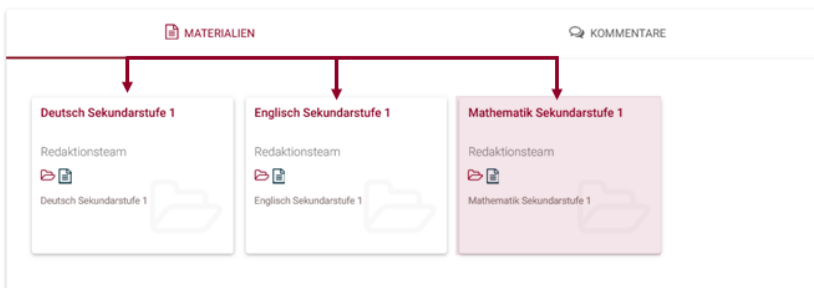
MATERIALIEN

KOMMENTARE

Deutsch Sekundarstufe 1

Redaktionsteam

Deutsch Sekundarstufe 1

Englisch Sekundarstufe 1

Redaktionsteam

Englisch Sekundarstufe 1

Mathematik Sekundarstufe 1

Redaktionsteam

Mathematik Sekundarstufe 1